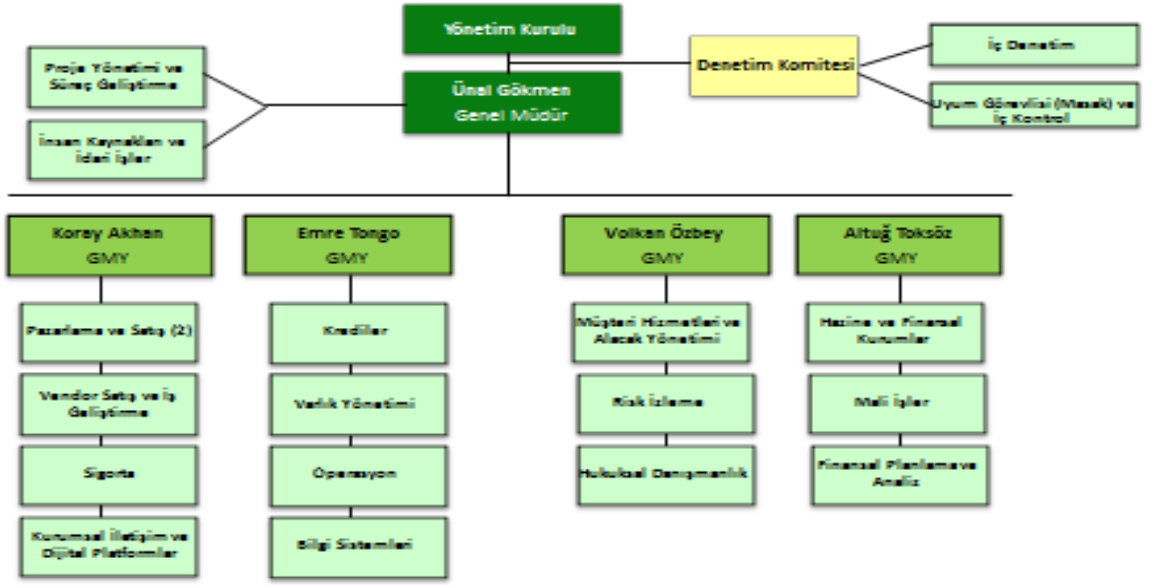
Yönetim Kurulu

Proje Yönetimi ve Süreç Geliştirme

İnsan Kaynakları ve İdari İşler

Ünal Gökmen
Genel Müdür

Denetim Komitesi

İç Denetim

Uyum Görevlisi (Masak) ve İç Kontrol

Koray Akhan
GMY

Pazarlama ve Satış (2)

Vendor Satış ve İş Geliştirme

Sigorta

Kurumsal İletişim ve Dijital Platformlar

Emre Tongo
GMY

Krediler

Varlık Yönetimi

Operasyon

Bilgi Sistemleri

Volkan Özbey
GMY

Müşteri Hizmetleri ve Alacak Yönetimi

Risk İzleme

Hukuksal Danışmanlık

Altuğ Toksöz
GMY

Hazine ve Finansal Kurumlar

Mali İşler

Finansal Planlama ve Analiz